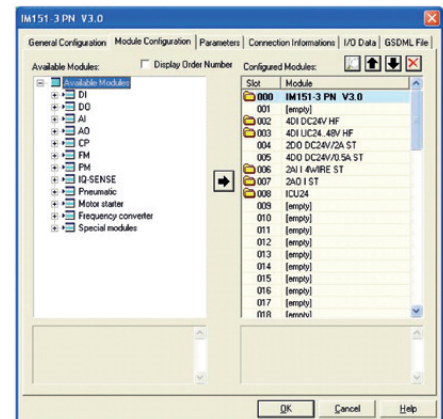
IM151-3 PN V3.0

General Configuration | Module Configuration | Parameters | Connection Informations | I/O Data | GSDML File

Available Modules:

Display Order Number

Configured Modules:

Available Modules
DI
DO
AI
AO
CP
FM
PM
IQ-SENSE
Pneumatic
Motor starter
Frequency converter
Special modules

| Slot | Module |
|---|---|
| 000 | IM151-3 PN V3.0 |
| 001 | [empty] |
| 002 | 4DI DC24V HF |
| 003 | 4DI UC24..48V HF |
| 004 | 2DO DC24V/2A ST |
| 005 | 4DO DC24V/0.5A ST |
| 006 | 2AI I 4WIRE ST |
| 007 | 2AO I ST |
| 008 | ICU24 |
| 009 | [empty] |
| 010 | [empty] |
| 011 | [empty] |
| 012 | [empty] |
| 013 | [empty] |
| 014 | [empty] |
| 015 | [empty] |
| 016 | [empty] |
| 017 | [empty] |
| 018 | [empty] |

OK | Cancel | Help